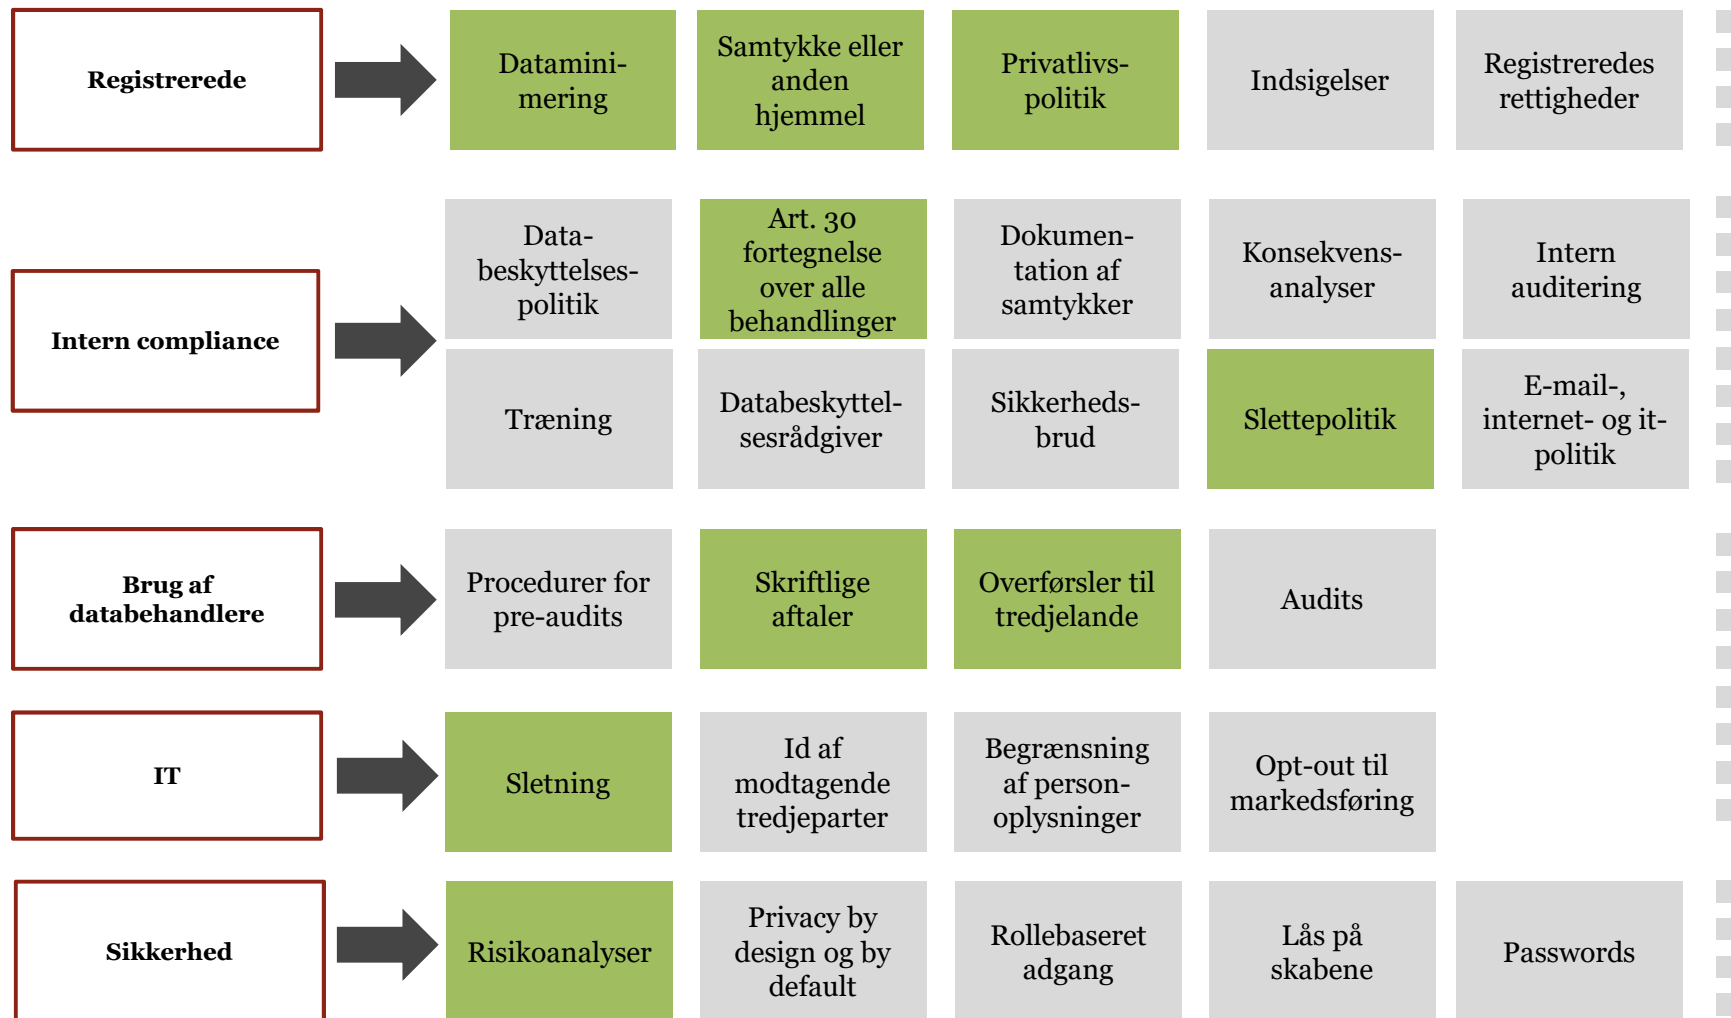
Registrerede

Dataminimering

Samtykke eller anden hjemmel

Privatlivspolitik

Indsigelser

Registreredes rettigheder

Intern compliance

Databeskyttelsespolitik

Art. 30 fortegnelse over alle behandlinger

Dokumentation af samtykker

Konsekvensanalyser

Intern auditering

Træning

Databeskyttelsesrådgiver

Sikkerhedsbrud

Slettepolitik

E-mail-, internet- og it-politik

Brug af databehandlere

Procedurer for pre-audits

Skriftlige aftaler

Overførsler til tredjelande

Audits

IT

Sletning

Id af modtagende tredjeparter

Begrænsning af personoplysninger

Opt-out til markedsføring

Sikkerhed

Risikoanalyser

Privacy by design og by default

Rollebaseret adgang

Lås på skabene

Passwords